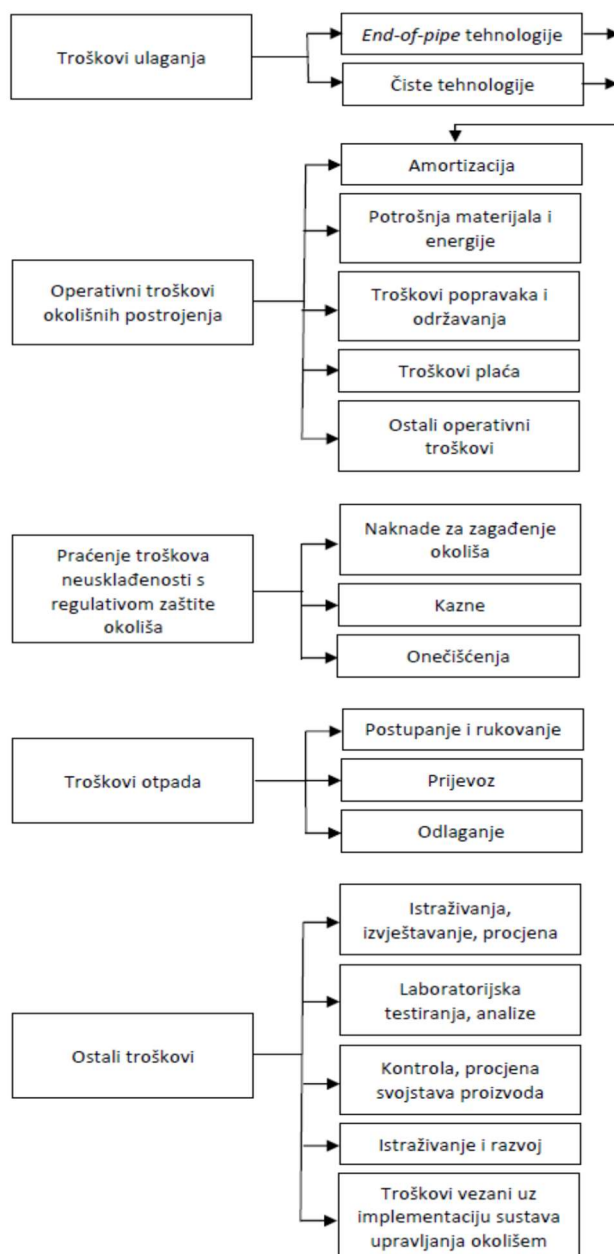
Troškovi ulaganja

End-of-pipe tehnologije

Čiste tehnologije

Operativni troškovi okolišnih postrojenja

Amortizacija

Potrošnja materijala i energije

Troškovi popravaka i održavanja

Troškovi plaća

Ostali operativni troškovi

Praćenje troškova neusklađenosti s regulativom zaštite okoliša

Naknade za zagađenje okoliša

Kazne

Onečišćenja

Troškovi otpada

Postupanje i rukovanje

Prijevoz

Odlaganje

Ostali troškovi

Istraživanja, izvještavanje, procjena

Laboratorijska testiranja, analize

Kontrola, procjena svojstava proizvoda

Istraživanje i razvoj

Troškovi vezani uz implementaciju sustava upravljanja okolišem